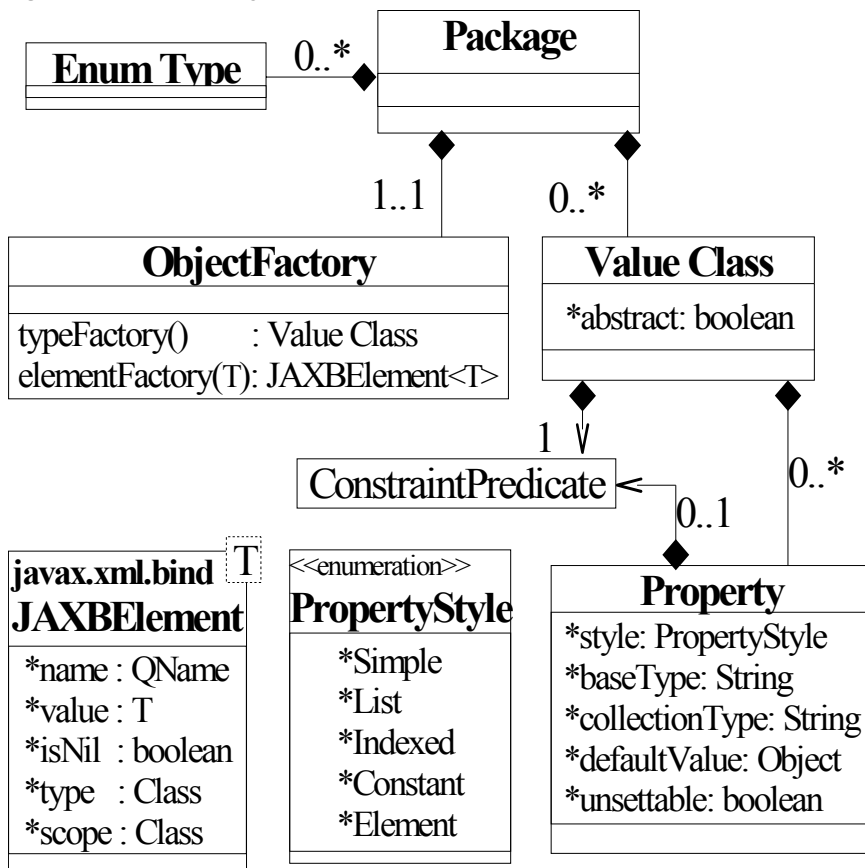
Enum Type

0..*

Package

1..1

0..*

ObjectFactory

typeFactory() : Value Class
elementFactory(T): JAXBElement<T>

Value Class

*abstract: boolean

1

ConstraintPredicate

0..1

0..*

javax.xml.bind
JAXBElement

T

*name : QName
*value : T
*isNil : boolean
*type : Class
*scope : Class

<<enumeration>>
PropertyStyle

*Simple
*List
*Indexed
*Constant
*Element

Property

*style: PropertyStyle
*baseType: String
*collectionType: String
*defaultValue: Object
*unsettable: boolean